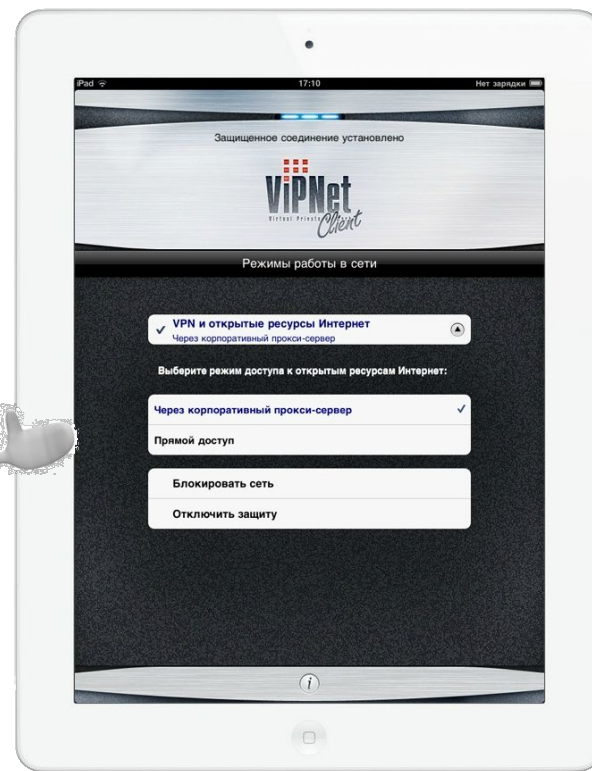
iPad
17:10
Нет зарядки

Защищенное соединение установлено

ViPNet
Virtual Private
Client

Режимы работы в сети

✓ VPN и открытые ресурсы Интернет
Через корпоративный прокси-сервер

Выберите режим доступа к открытым ресурсам Интернет:

Через корпоративный прокси-сервер ✓

Прямой доступ

Блокировать сеть

Отключить защиту

i